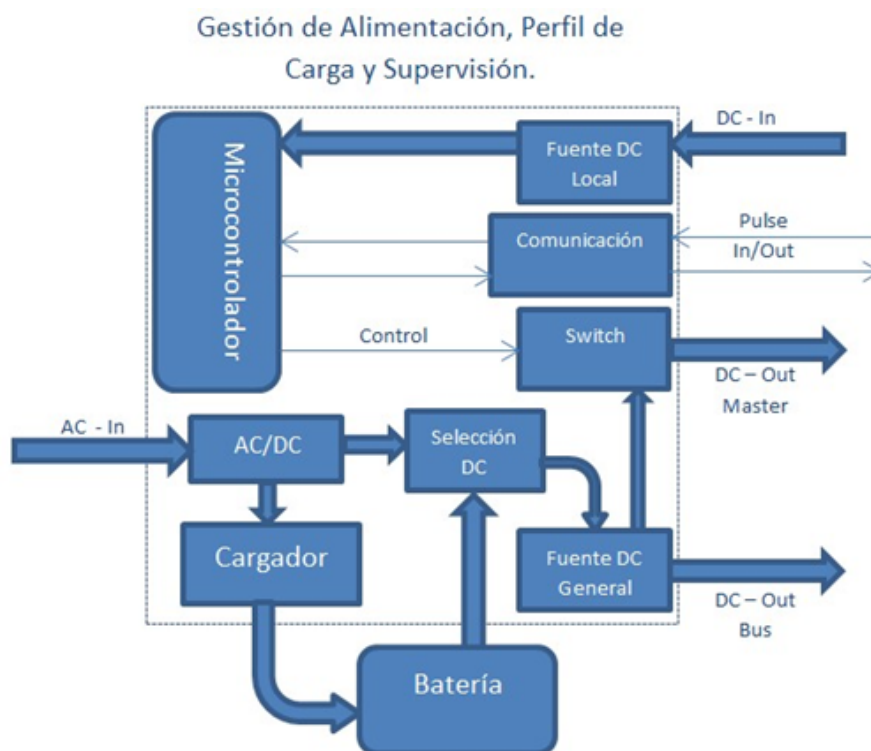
Gestión de Alimentación, Perfil de Carga y Supervisión.

Microcontrolador

Fuente DC Local

DC - In

Comunicación

Pulse In/Out

Control

Switch

DC – Out Master

AC - In

AC/DC

Selección DC

Cargador

Fuente DC General

DC – Out Bus

Batería